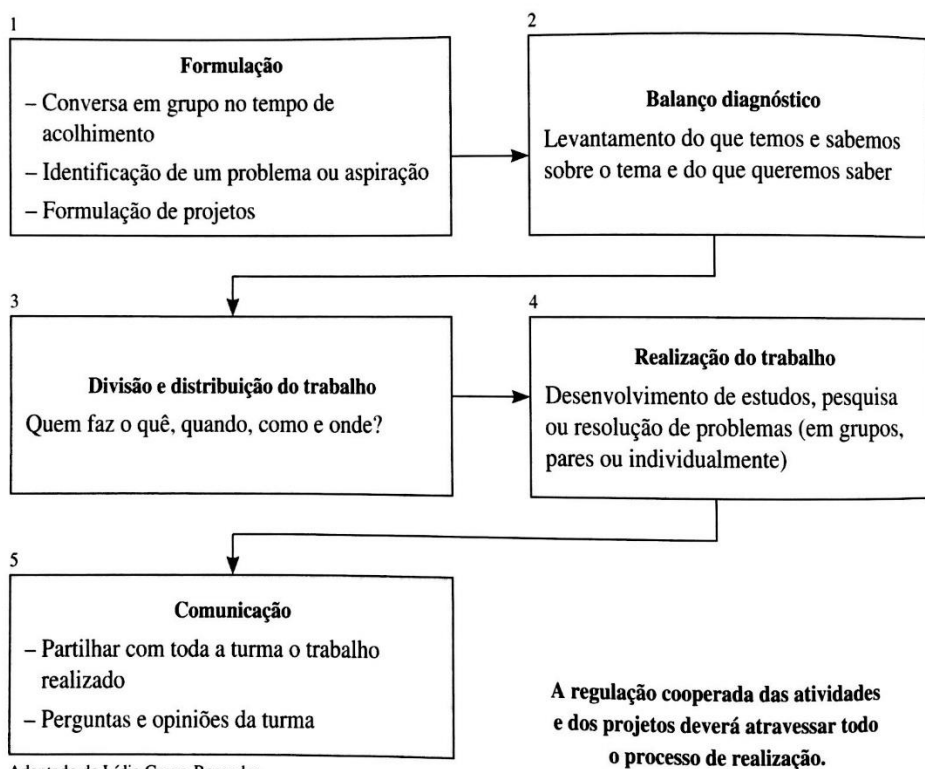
1

**Formulação**

– Conversa em grupo no tempo de acolhimento

– Identificação de um problema ou aspiração

– Formulação de projetos

2

**Balanço diagnóstico**

Levantamento do que temos e sabemos sobre o tema e do que queremos saber

3

**Divisão e distribuição do trabalho**

Quem faz o quê, quando, como e onde?

4

**Realização do trabalho**

Desenvolvimento de estudos, pesquisa ou resolução de problemas (em grupos, pares ou individualmente)

5

**Comunicação**

– Partilhar com toda a turma o trabalho realizado

– Perguntas e opiniões da turma

**A regulação cooperada das atividades e dos projetos deverá atravessar todo o processo de realização.**

Adaptado de Lélia Cosme Rosende